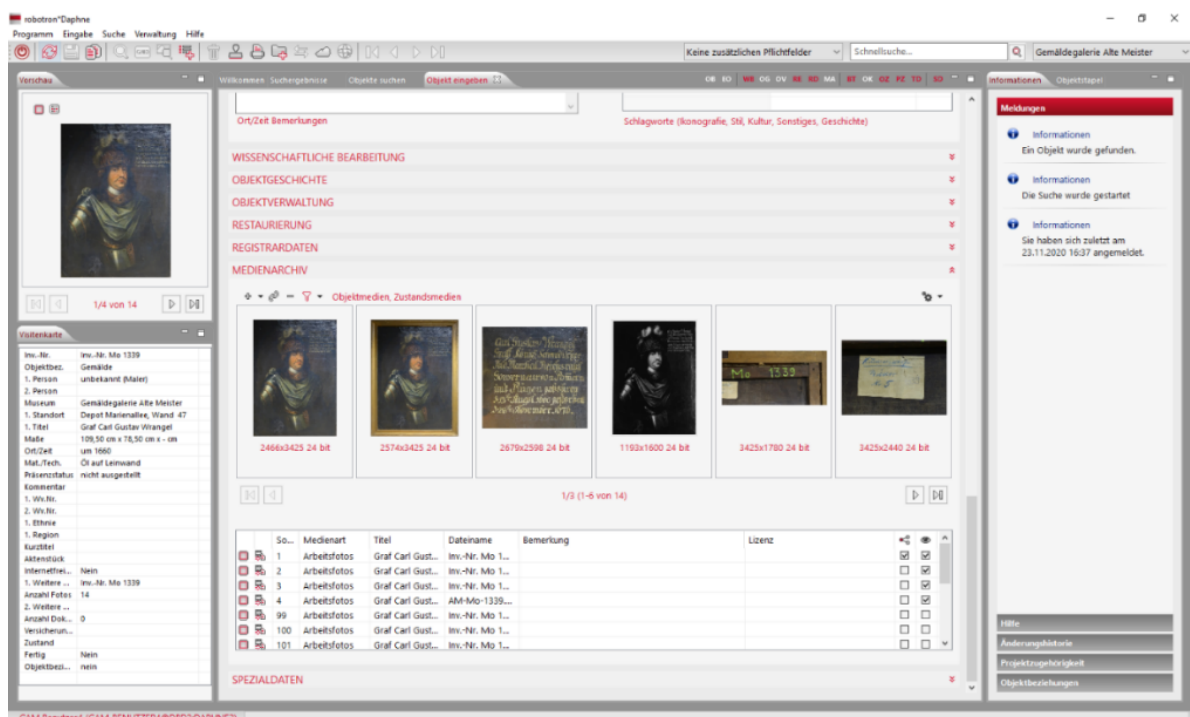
robotron*Daphne

Programm Eingabe Suche Verwaltung Hilfe

Keine zusätzlichen Pflichtfelder

Schnellsuche...

Gemäldegalerie Alte Meister

Vorschau

1/4 von 14

Willkommen Suchergebnisse Objekte suchen Objekt eingeben

OB EO WB OG OV RE RD MA BI OK OZ PZ TO SD

Ort/Zeit Bemerkungen

Schlagworte (Ikonografie, Stil, Kultur, Sonstiges, Geschichte)

WISSENSCHAFTLICHE BEARBEITUNG

OBJEKTGESCHICHTE

OBJEKTVERWALTUNG

RESTAURIERUNG

REGISTRARDATEN

MEDIENARCHIV

Objektmedien, Zustandsmedien

2466x3425 24 bit

2574x3425 24 bit

2679x2598 24 bit

1193x1600 24 bit

3425x1780 24 bit

3425x2440 24 bit

1/3 (1-6 von 14)

| So... | Medienart | Titel | Dateiname | Bemerkung | Lizenz |
|---|---|---|---|---|---|
| 1 | Arbeitsfotos | Graf Carl Gust... | Inv.-Nr. Mo 1... | | |
| 2 | Arbeitsfotos | Graf Carl Gust... | Inv.-Nr. Mo 1... | | |
| 3 | Arbeitsfotos | Graf Carl Gust... | Inv.-Nr. Mo 1... | | |
| 4 | Arbeitsfotos | Graf Carl Gust... | AM-Mo-1339... | | |
| 99 | Arbeitsfotos | Graf Carl Gust... | Inv.-Nr. Mo 1... | | |
| 100 | Arbeitsfotos | Graf Carl Gust... | Inv.-Nr. Mo 1... | | |
| 101 | Arbeitsfotos | Graf Carl Gust... | Inv.-Nr. Mo 1... | | |

SPEZIALDATEN

Visitenkarte

| | |
|---|---|
| Inv.-Nr. | Inv.-Nr. Mo 1339 |
| Objektbez. | Gemälde |
| 1. Person | unbekannt (Maler) |
| 2. Person | |
| Museum | Gemäldegalerie Alte Meister |
| 1. Standort | Depot Marienallee, Wand 47 |
| 1. Titel | Graf Carl Gustav Wrangel |
| Maße | 109,50 cm x 78,50 cm x - cm |
| Ort/Zeit | um 1660 |
| Mat./Tech. | Öl auf Leinwand |
| Präsenzstatus | nicht ausgestellt |
| Kommentar | |
| 1. Wv.Nr. | |
| 2. Wv.Nr. | |
| 1. Ethnie | |
| 1. Region | |
| Kurztitel | |
| Aktenstück | |
| Internetfrei... | Nein |
| 1. Weitere ... | Inv.-Nr. Mo 1339 |
| Anzahl Fotos | 14 |
| 2. Weitere ... | |
| Anzahl Dok... | 0 |
| Versicherun... | |
| Zustand | |
| Fertig | Nein |
| Objektbezi... | nein |

Informationen Objektstapel

Meldungen

Informationen
Ein Objekt wurde gefunden.

Informationen
Die Suche wurde gestartet

Informationen
Sie haben sich zuletzt am 23.11.2020 16:37 angemeldet.

Hilfe

Änderungshistorie

Projektzugehörigkeit

Objektbeziehungen